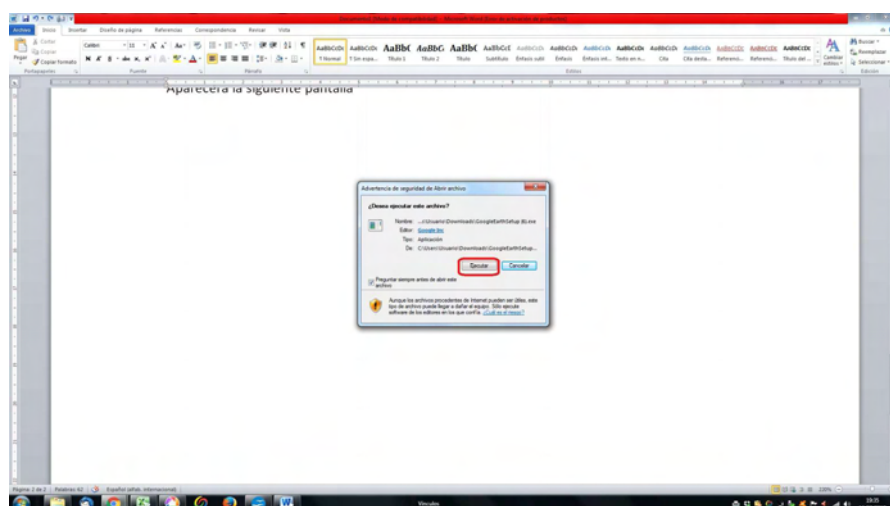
Documento1 [Modo de compatibilidad] - Microsoft Word (Error de activación de productos)

Archivo Inicio Insertar Diseño de página Referencias Correspondencia Revisar Vista

Cortar
Copiar
Pegar
Copiar formato
Portapapeles

Calibri 11
Fuente
Párrafo

AaBbCcDc ¶ Normal
AaBbCcDc ¶ Sin espa...
AaBbC Título 1
AaBbC Título 2
AaBbC Título
AaBbCcE Subtítulo
AaBbCcDc Énfasis sutil
AaBbCcDc Énfasis
AaBbCcDc Énfasis int...
AaBbCcDc Texto en n...
AaBbCcDc Cita
AaBbCcDc Cita desta...
AaBbCcDc Referenci...
AaBbCcDc Referenci...
AaBbCcDc Título del ...
Estilos

Cambiar estilos
Buscar
Reemplazar
Seleccionar
Edición

Aparecerá la siguiente pantalla

Advertencia de seguridad de Abrir archivo

¿Desea ejecutar este archivo?

Nombre: ...\Usuario\Downloads\GoogleEarthSetup (6).exe
Editor: Google Inc
Tipo: Aplicación
De: C:\Users\Usuario\Downloads\GoogleEarthSetup...

Ejecutar Cancelar

Preguntar siempre antes de abrir este archivo

Aunque los archivos procedentes de Internet pueden ser útiles, este tipo de archivo puede llegar a dañar el equipo. Sólo ejecute software de los editores en los que confíe. ¿Cuál es el riesgo?

Página: 2 de 2 | Palabras: 42 | Español (alfab. internacional)

Vínculos

19:35